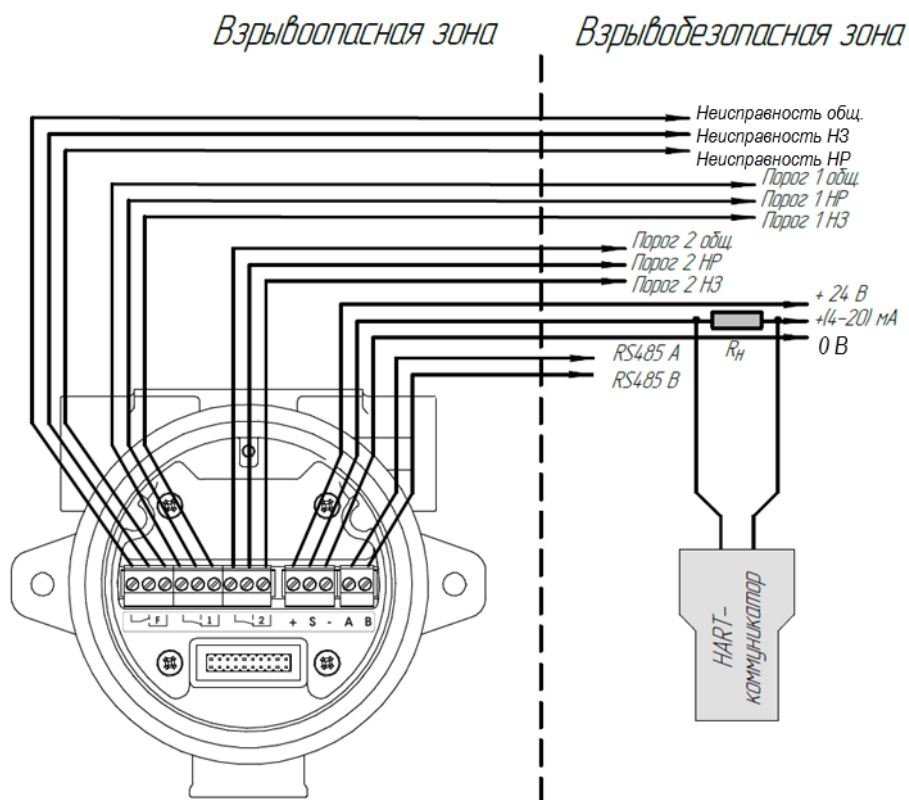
Взрывоопасная зона

Взрывобезопасная зона

Неисправность общ.
Неисправность НЗ
Неисправность НР
Порог 1 общ.
Порог 1 НР
Порог 1 НЗ
Порог 2 общ.
Порог 2 НР
Порог 2 НЗ
+ 24 В
+(4–20) мА
$R_н$
0 В
RS485 A
RS485 B

F 1 2 + S - A B

HART-коммуникатор